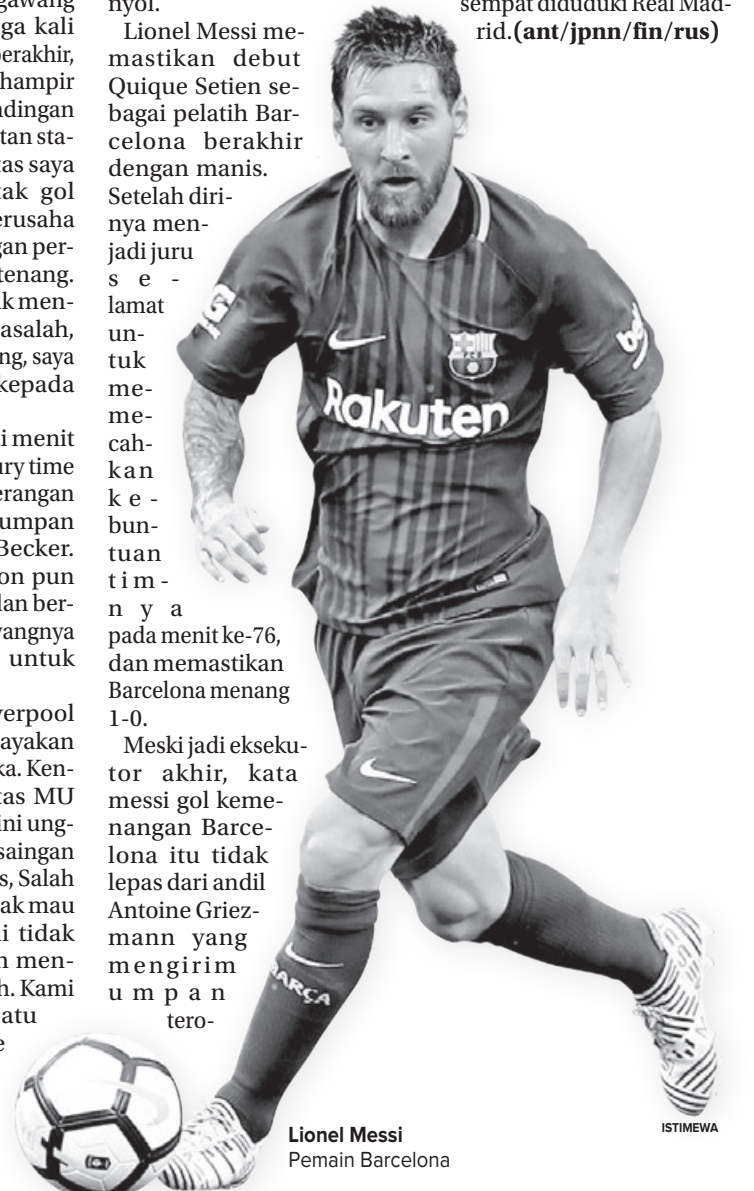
gawang
ga kali
berakhir,
hampir
dingan
tan sta-
tas saya
tak gol
erusaha
gan per-
tenang.
k men-
asalah,
ng, saya
kepada

i menit
ury time
erangan
umpan
Becker.
on pun
dan ber-
yangnya
untuk

verpool
ayakan
ka. Ken-
tas MU
ini ung-
saingan
s, Salah
ak mau
i tidak
n men-
h. Kami
atu
e

nyol.

Lionel Messi memastikan debut Quique Setien sebagai pelatih Barcelona berakhir dengan manis. Setelah dirinya menjadi juru selamat untuk memecahkan kebuntuan timnya pada menit ke-76, dan memastikan Barcelona menang 1-0.

Meski jadi eksekutor akhir, kata messi gol kemenangan Barcelona itu tidak lepas dari andil Antoine Griezmann yang mengirim umpan tero-

sempat diduduki Real Madrid.**(ant/jpnn/fin/rus)**

Rakuten

BARÇA

Lionel Messi
Pemain Barcelona

ISTIMEWA